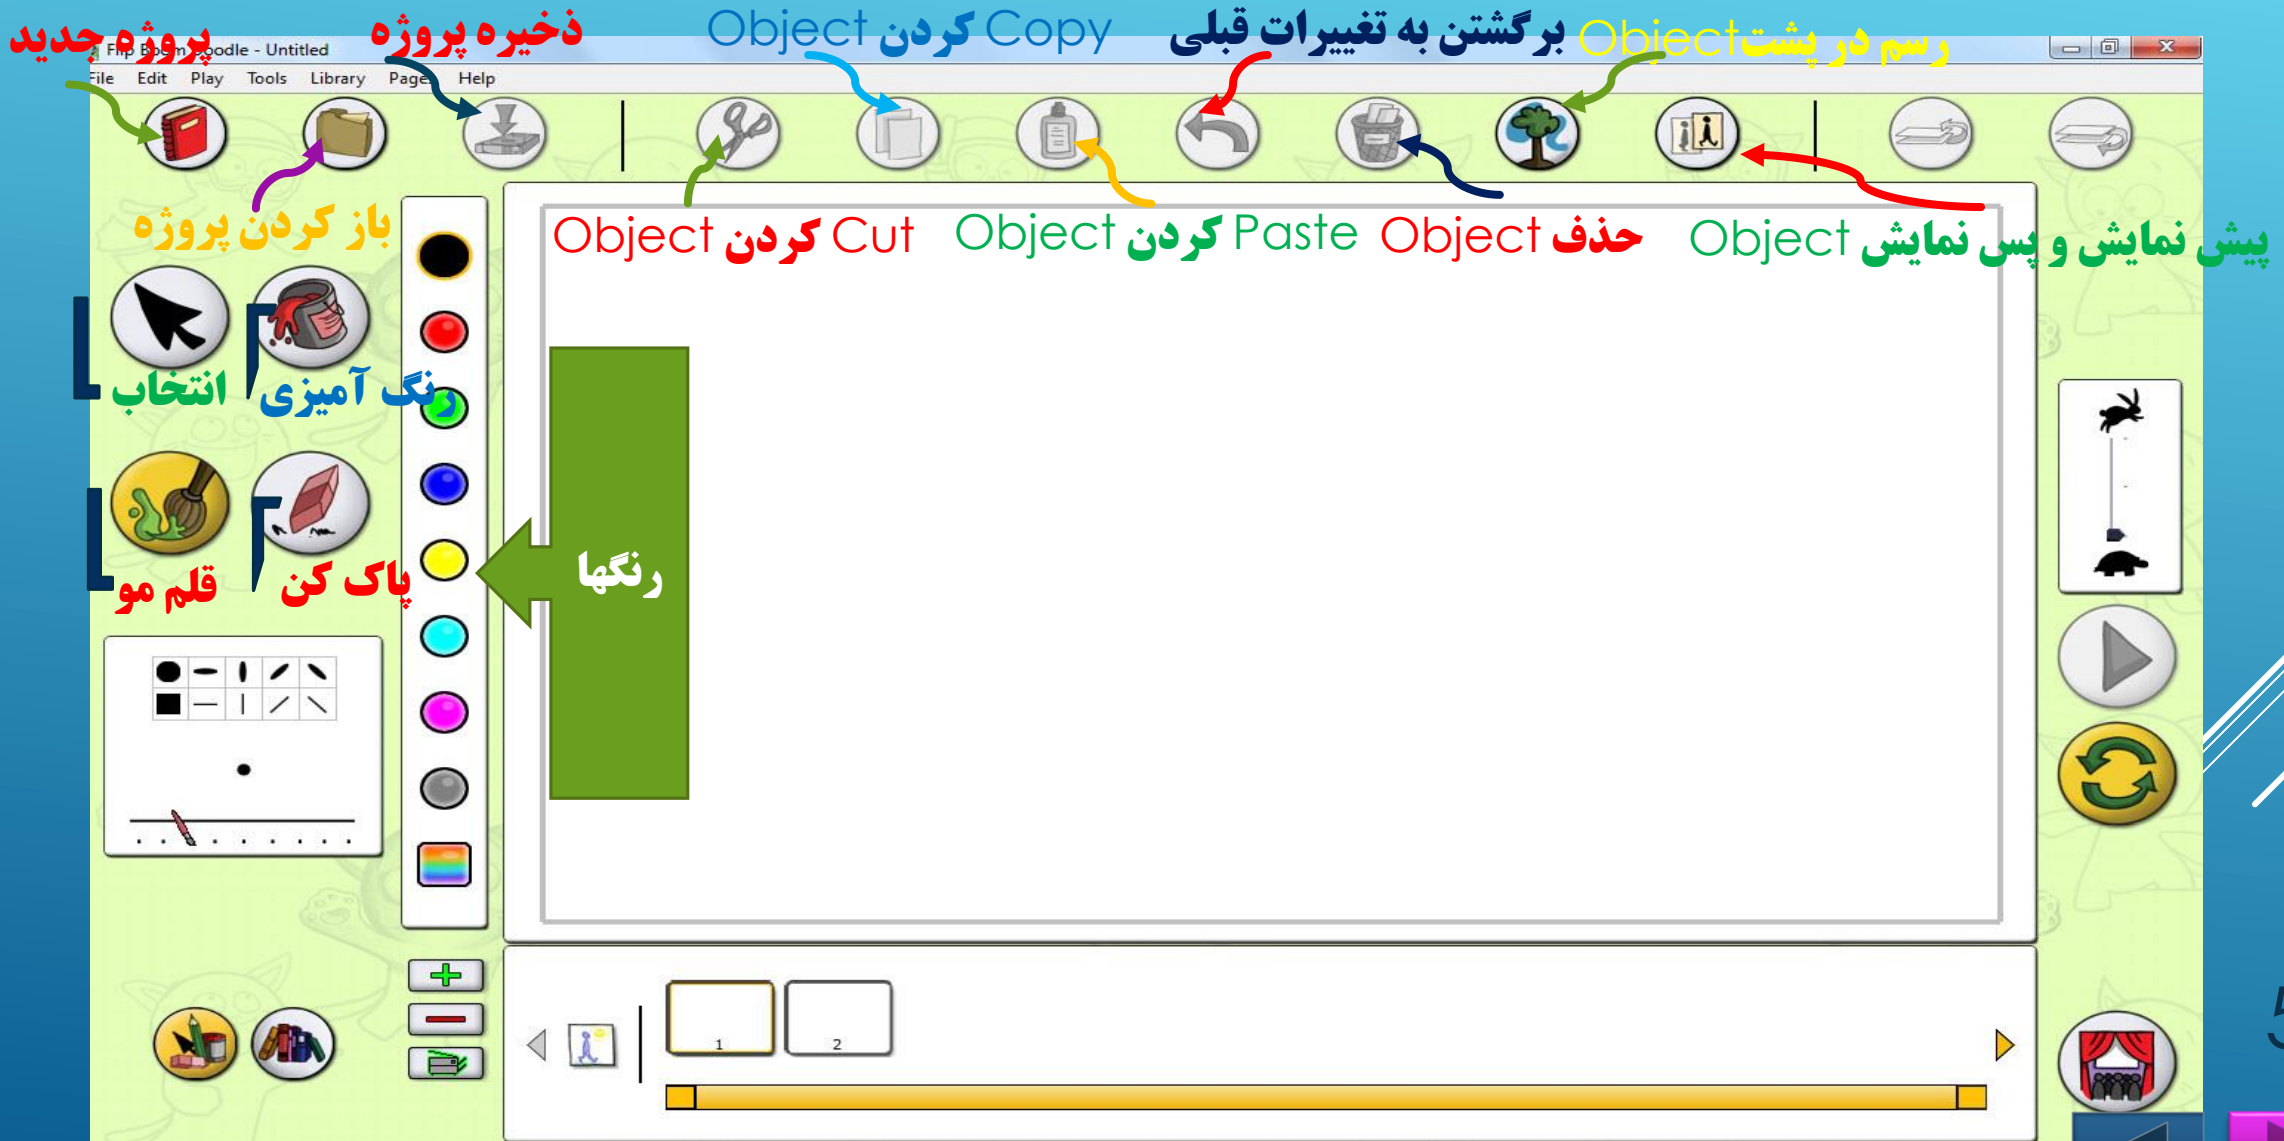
پروژه جدید
Flip Boom Doodle - Untitled
ذخیره پروژه
Copy کردن Object
برگشتن به تغییرات قبلی
رسم در پشت Object
File Edit Play Tools Library Page Help
باز کردن پروژه
Cut کردن Object
Paste کردن Object
حذف Object
پیش نمایش و پس نمایش Object
۱ انتخاب
۲ رنگ آمیزی
۱ قلم مو
۲ پاک کن
رنگها
1
2